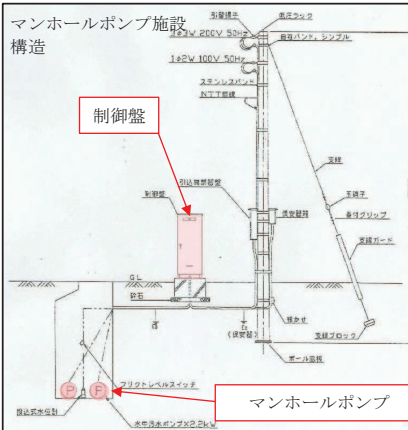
マンホールポンプ施設構造

制御盤

制御線手
高圧ラック
自在バンド、シンブル
3φ3W 200V 50Hz
1φ2W 100V 50Hz
ステンレスバンド
NTT線
支線
玉碍子
巻付グリップ
支線ガード
引込線開閉器
制御盤
接地端子
GL
砕石
根かせ
Ed (設地極)
支線ブロック
ポール基板
フロートレベルスイッチ
投込式水位計
水中汚水ポンプ×2.2kW
P
P

マンホールポンプ